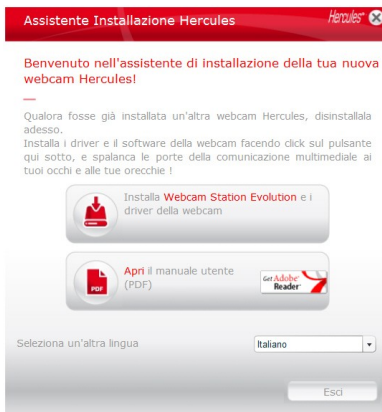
Assistente Installazione Hercules

Hercules

Benvenuto nell'assistente di installazione della tua nuova webcam Hercules!

Qualora fosse già installata un'altra webcam Hercules, disinstallala adesso.
Installa i driver e il software della webcam facendo click sul pulsante qui sotto, e spalanca le porte della comunicazione multimediale ai tuoi occhi e alle tue orecchie !

Installa Webcam Station Evolution e i driver della webcam

PDF

Apri il manuale utente (PDF)

Get Adobe Reader

Seleziona un'altra lingua

Italiano

Esci